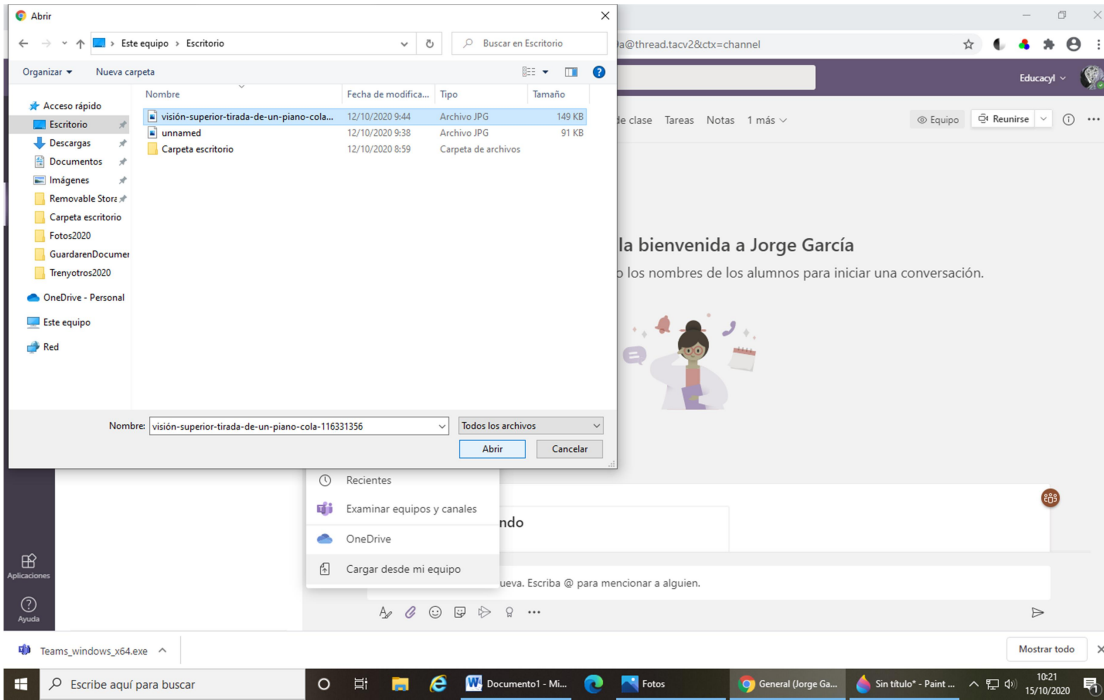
Abrir

Este equipo > Escritorio

Buscar en Escritorio

Organizar ▾ Nueva carpeta

Acceso rápido
Escritorio
Descargas
Documentos
Imágenes
Removable Stora
Carpeta escritorio
Fotos2020
GuardarenDocumer
Trenyotros2020
OneDrive - Personal
Este equipo
Red

| Nombre | Fecha de modifica... | Tipo | Tamaño |
|---|---|---|---|
| visión-superior-tirada-de-un-piano-cola... | 12/10/2020 9:44 | Archivo JPG | 149 KB |
| unnamed | 12/10/2020 9:38 | Archivo JPG | 91 KB |
| Carpeta escritorio | 12/10/2020 8:59 | Carpeta de archivos | |

Nombre: visión-superior-tirada-de-un-piano-cola-116331356

Todos los archivos

Abrir Cancelar

a@thread.tacv2&ctx=channel

Educacyl

de clase Tareas Notas 1 más

Equipo Reunirse

la bienvenida a Jorge García

o los nombres de los alumnos para iniciar una conversación.

Recientes
Examinar equipos y canales
OneDrive
Cargar desde mi equipo

ndo

ueva. Escriba @ para mencionar a alguien.

Aplicaciones
Ayuda

Teams_windows_x64.exe

Mostrar todo

Escribe aquí para buscar

Documento1 - Mi...
Fotos
General (Jorge Ga...
Sin título* - Paint ...

10:21
15/10/2020